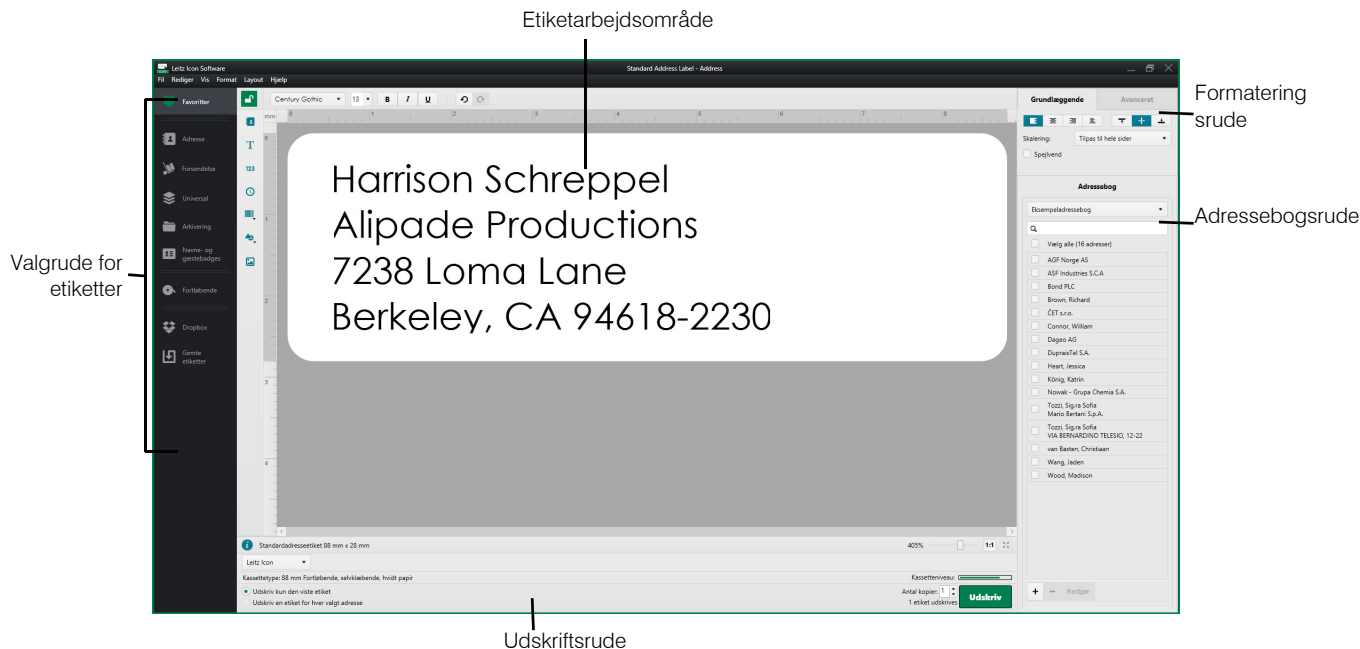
Etiketarbejdsområde

Leitz Icon Software
Fil Rediger Vis Format Layout Hjælp
Standard Address Label - Address

Favoritter
Adresse
Forsendelse
Universal
Arkivering
Navne- og gæstebadges
Fortløbende
Dropbox
Gemte etiketter

Century Gothic 13 B I U

mm 0 1 2 3 4 5 6 7 8

Harrison Schreppel
Alipade Productions
7238 Loma Lane
Berkeley, CA 94618-2230

Standardadresseetiket 88 mm x 28 mm
405% 1:1
Leitz Icon
Kassettetype: 88 mm Fortløbende, selvklæbende, hvidt papir
Kassetteniveau:
Udskriv kun den viste etiket
Udskriv en etiket for hver valgt adresse
Antal kopier: 1
1 etiket udskrives
Udskriv

Grundlæggende
Avanceret
Skalering: Tilpas til hele sider
Spejlvend
Adressebog
Eksempeladressebog
Vælg alle (16 adresser)
AGF Norge AS
ASF Industries S.C.A
Bond PLC
Brown, Richard
ČET s.r.o.
Connor, William
Dageo AG
DupraisTel S.A.
Heart, Jessica
König, Katrin
Nowak - Grupa Chemia S.A.
Tozzi, Sig.ra Sofia
Mario Bertani S.p.A.
Tozzi, Sig.ra Sofia
VIA BERNARDINO TELESIO, 12-22
van Basten, Christiaan
Wang, Jaden
Wood, Madison
+ − Rediger

Formatering srude
Adressebogsrude
Valgrude for etiketter
Udskriftsrude